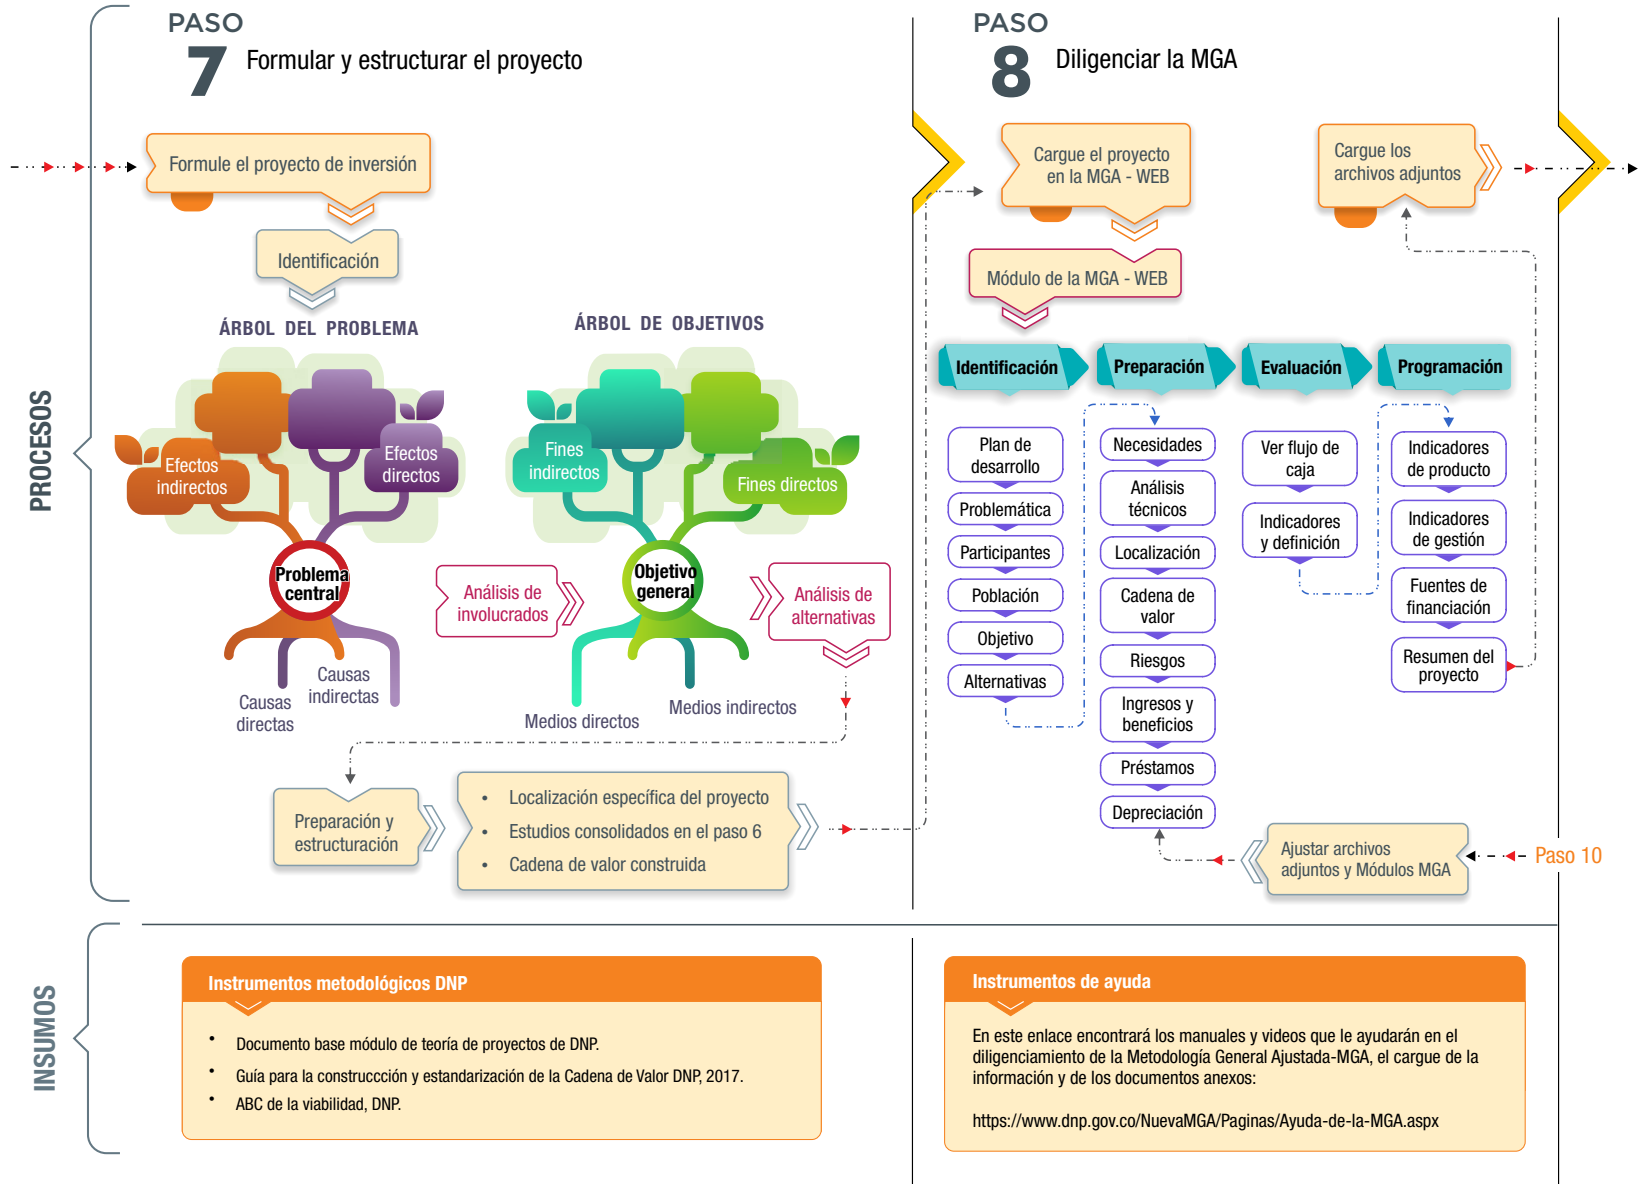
PASO
7 Formular y estructurar el proyecto

PASO
8 Diligenciar la MGA

PROCESOS

Formule el proyecto de inversión

Identificación

ÁRBOL DEL PROBLEMA

ÁRBOL DE OBJETIVOS

Efectos indirectos

Efectos directos

Problema central

Causas directas

Causas indirectas

Fines indirectos

Fines directos

Objetivo general

Medios directos

Medios indirectos

Análisis de involucrados

Análisis de alternativas

Preparación y estructuración

- Localización específica del proyecto
- Estudios consolidados en el paso 6
- Cadena de valor construida

Cargue el proyecto en la MGA - WEB

Cargue los archivos adjuntos

Módulo de la MGA - WEB

Identificación

Preparación

Evaluación

Programación

Plan de desarrollo

Problemática

Participantes

Población

Objetivo

Alternativas

Necesidades

Análisis técnicos

Localización

Cadena de valor

Riesgos

Ingresos y beneficios

Préstamos

Depreciación

Ver flujo de caja

Indicadores y definición

Indicadores de producto

Indicadores de gestión

Fuentes de financiación

Resumen del proyecto

Ajustar archivos adjuntos y Módulos MGA

Paso 10

INSUMOS

Instrumentos metodológicos DNP

- Documento base módulo de teoría de proyectos de DNP.
- Guía para la construccción y estandarización de la Cadena de Valor DNP, 2017.
- ABC de la viabilidad, DNP.

Instrumentos de ayuda

En este enlace encontrará los manuales y videos que le ayudarán en el diligenciamiento de la Metodología General Ajustada-MGA, el cargue de la información y de los documentos anexos:

https://www.dnp.gov.co/NuevaMGA/Paginas/Ayuda-de-la-MGA.aspx